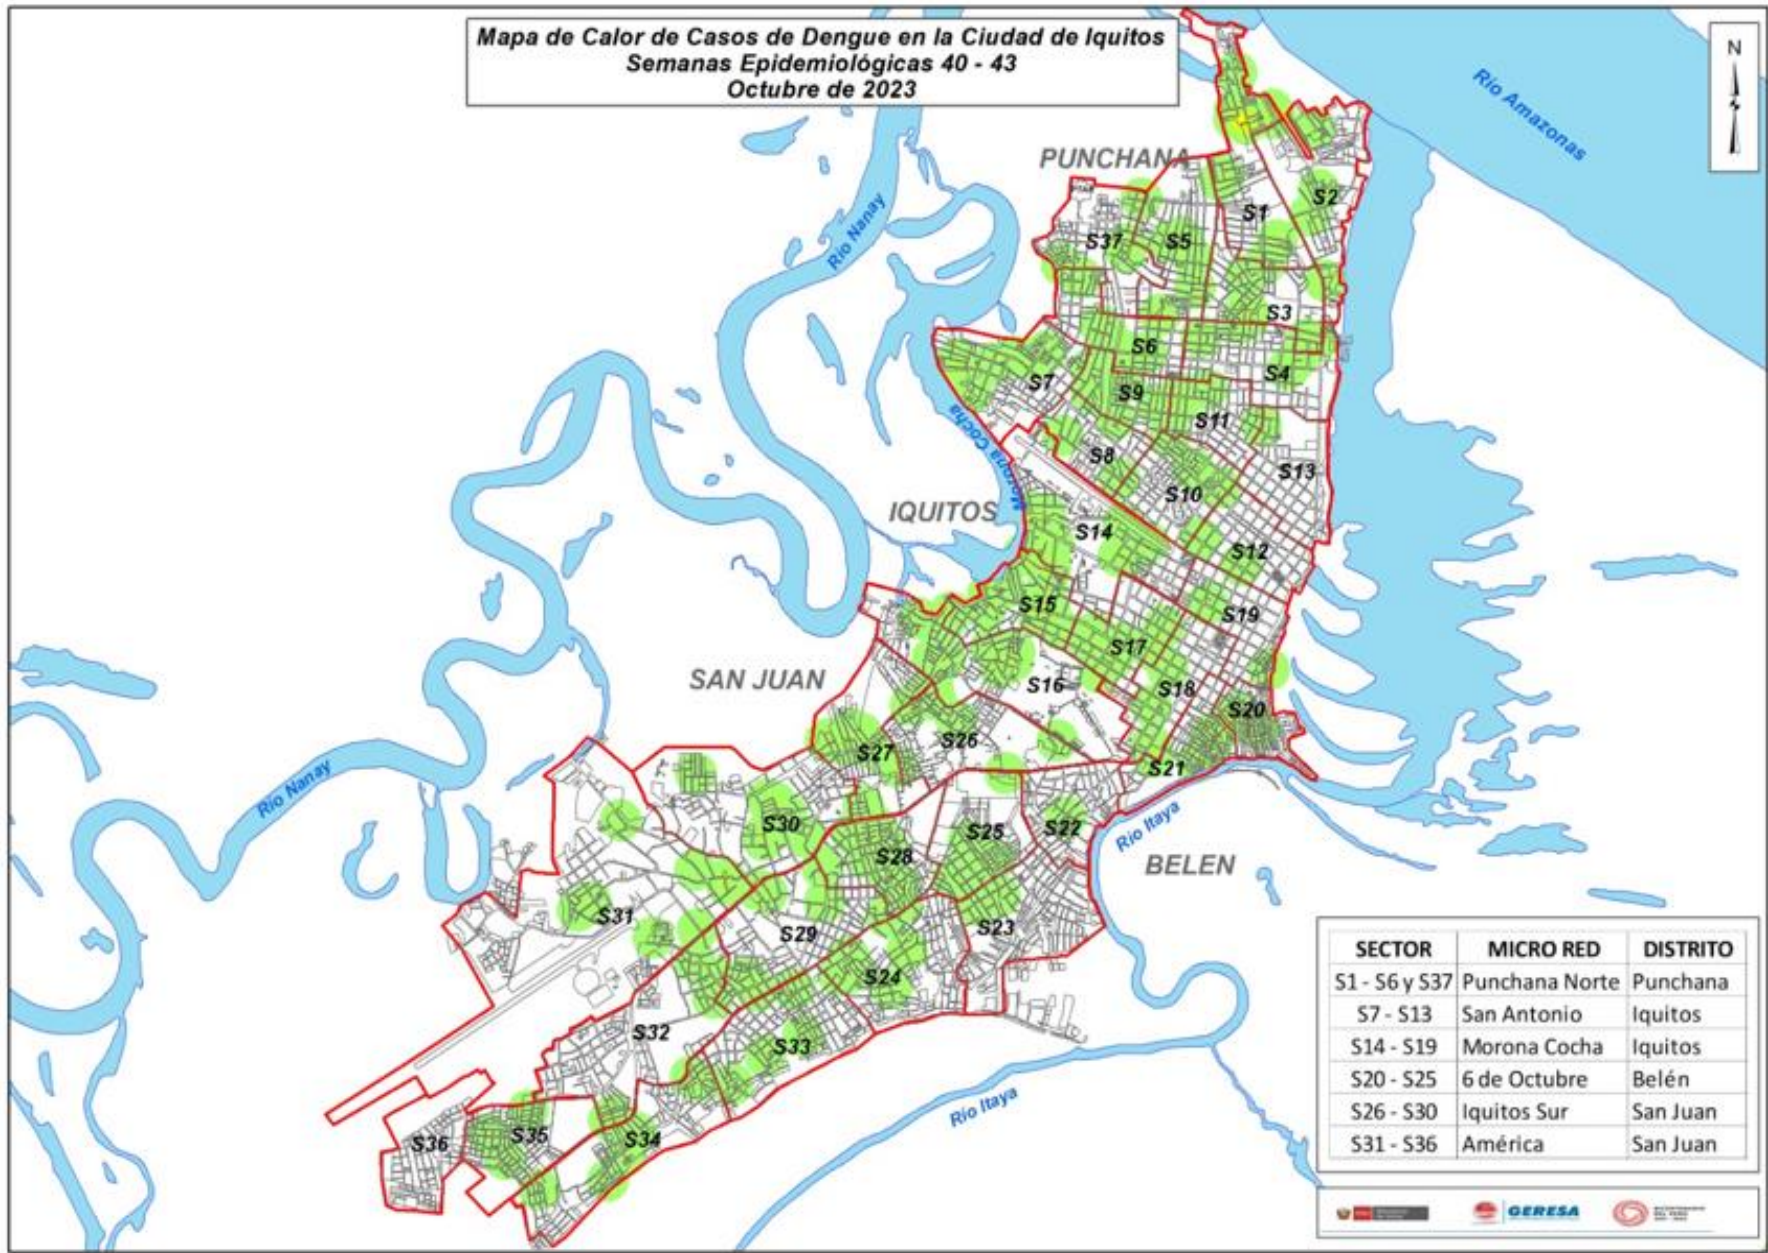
Mapa de Calor de Casos de Dengue en la Ciudad de Iquitos
Semanas Epidemiológicas 40 - 43
Octubre de 2023

N

Río Amazonas

PUNCHANA

Río Nanay

S1
S2
S37
S5
S3
S6
S4
S7
S9
S11
Morona Cocha
S8
S13
S10
IQUITOS
S14
S12
S15
S19
S17
SAN JUAN
S16
S18
S20
S27
S26
S21
Río Nanay
S30
S25
S22
Río Itaya
BELEN
S28
S31
S29
S23
S24
S32
S33
Río Itaya
S36
S35
S34

| SECTOR | MICRO RED | DISTRITO |
|---|---|---|
| S1 - S6 y S37 | Punchana Norte | Punchana |
| S7 - S13 | San Antonio | Iquitos |
| S14 - S19 | Morona Cocha | Iquitos |
| S20 - S25 | 6 de Octubre | Belén |
| S26 - S30 | Iquitos Sur | San Juan |
| S31 - S36 | América | San Juan |

GERESA